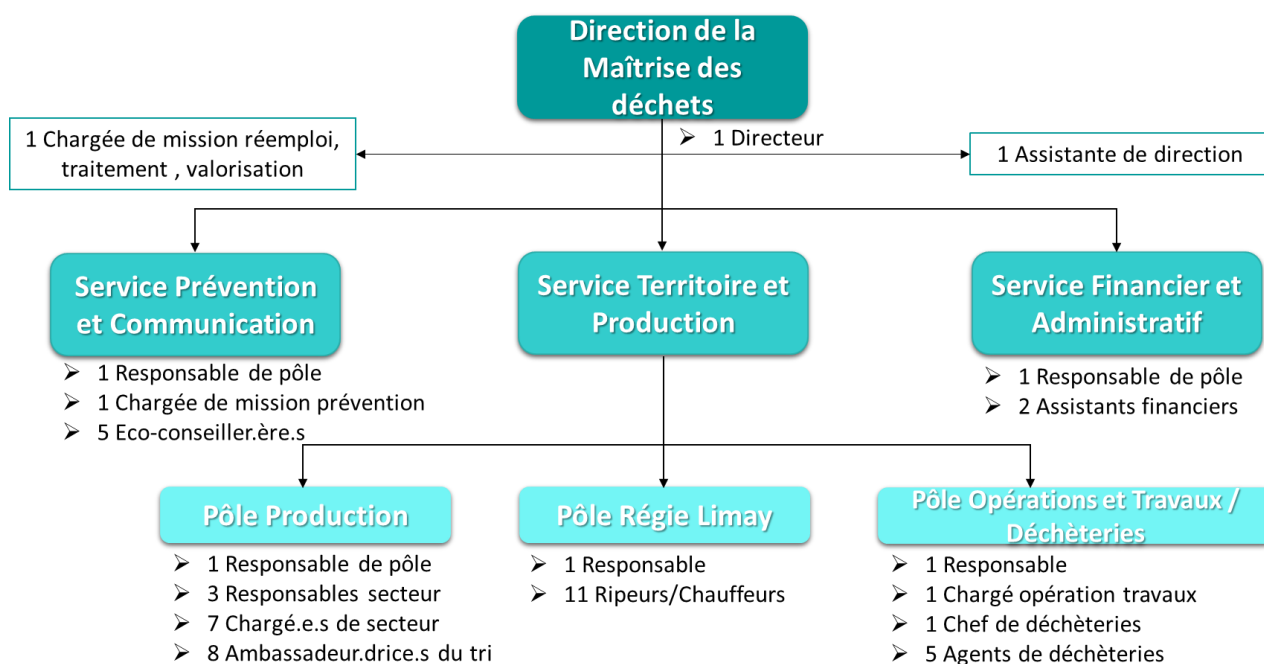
Direction de la Maîtrise des déchets

➢ 1 Directeur

1 Chargée de mission réemploi, traitement , valorisation

1 Assistante de direction

Service Prévention et Communication

➢ 1 Responsable de pôle
➢ 1 Chargée de mission prévention
➢ 5 Eco-conseiller.ère.s

Service Territoire et Production

Service Financier et Administratif

➢ 1 Responsable de pôle
➢ 2 Assistants financiers

Pôle Production

➢ 1 Responsable de pôle
➢ 3 Responsables secteur
➢ 7 Chargé.e.s de secteur
➢ 8 Ambassadeur.drice.s du tri

Pôle Régie Limay

➢ 1 Responsable
➢ 11 Ripeurs/Chauffeurs

Pôle Opérations et Travaux / Déchèteries

➢ 1 Responsable
➢ 1 Chargé opération travaux
➢ 1 Chef de déchèteries
➢ 5 Agents de déchèteries